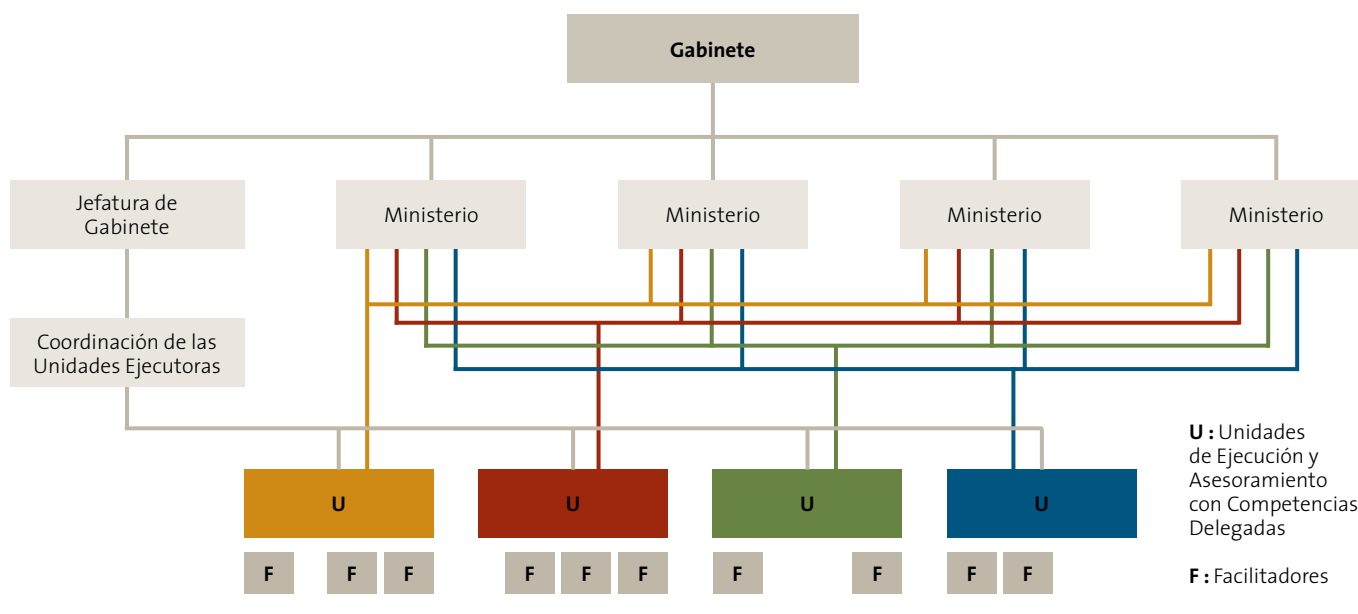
Gabinete

Jefatura de Gabinete

Ministerio

Ministerio

Ministerio

Ministerio

Coordinación de las Unidades Ejecutoras

U

U

U

U

F F F

F F F

F F

F F

U : Unidades de Ejecución y Asesoramiento con Competencias Delegadas

F : Facilitadores